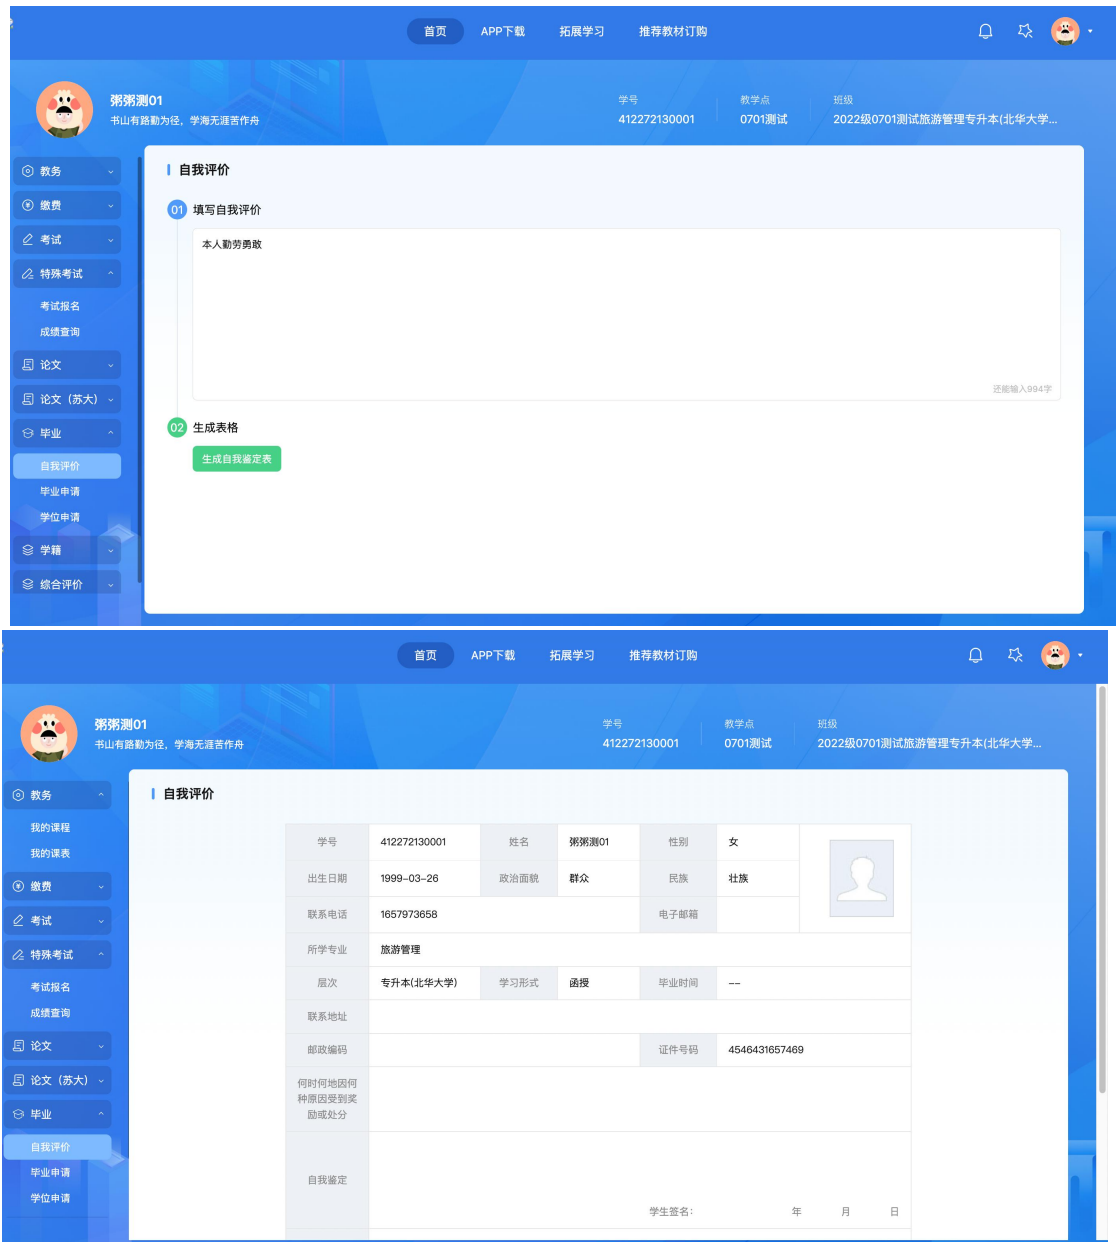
首页 APP下载 拓展学习 推荐教材订购

粥粥测01
书山有路勤为径，学海无涯苦作舟

学号
412272130001
教学点
0701测试
班级
2022级0701测试旅游管理专升本(北华大学...

教务
缴费
考试
特殊考试
考试报名
成绩查询
论文
论文（苏大）
毕业
自我评价
毕业申请
学位申请
学籍
综合评价

自我评价

01 填写自我评价

本人勤劳勇敢

还能输入994字

02 生成表格

生成自我鉴定表

首页 APP下载 拓展学习 推荐教材订购

粥粥测01
书山有路勤为径，学海无涯苦作舟

学号
412272130001
教学点
0701测试
班级
2022级0701测试旅游管理专升本(北华大学...

教务
我的课程
我的课表
缴费
考试
特殊考试
考试报名
成绩查询
论文
论文（苏大）
毕业
自我评价
毕业申请
学位申请

自我评价

| 学号 | 412272130001 | 姓名 | 粥粥测01 | 性别 | 女 |
|---|---|---|---|---|---|
| 出生日期 | 1999-03-26 | 政治面貌 | 群众 | 民族 | 壮族 |
| 联系电话 | 1657973658 | | | 电子邮箱 | |
| 所学专业 | 旅游管理 | | | | |
| 层次 | 专升本(北华大学) | 学习形式 | 函授 | 毕业时间 | -- |
| 联系地址 | | | | | |
| 邮政编码 | | | | 证件号码 | 4546431657469 |
| 何时何地因何种原因受到奖励或处分 | | | | | |
| 自我鉴定 | 学生签名： 年 月 日 | | | | |